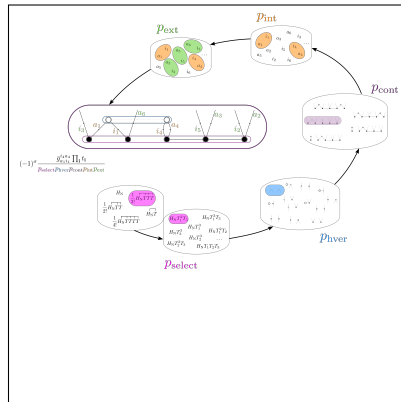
$p_{\text{ext}}$

$p_{\text{int}}$

$p_{\text{cont}}$

$p_{\text{hver}}$

$p_{\text{select}}$

$a_6$

$a_2$

$a_4$

$t_3$

$t_1$

$t_2$

$t_5$

$a_3$

$a_5$

$a_1$

$t_4$

$(-1)^s \frac{g_{m_1 m_2}^{i_1+i_2} \prod_i t_i}{p_{\text{select}} p_{\text{hver}} p_{\text{cont}} p_{\text{int}} p_{\text{ext}}}$

$\hbar_0$

$\hbar_0 TTT$

$\hbar_0 T$

$\hbar_0 TT$

$\hbar_0 TTTT$

$\hbar_0 T_1^2 T_2$

$\hbar_0 T_1^2$

$\hbar_0 T_1^3 T_2$

$\hbar_0 T_1^2 T_2^2$

$\hbar_0 T_1 T_2$

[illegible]